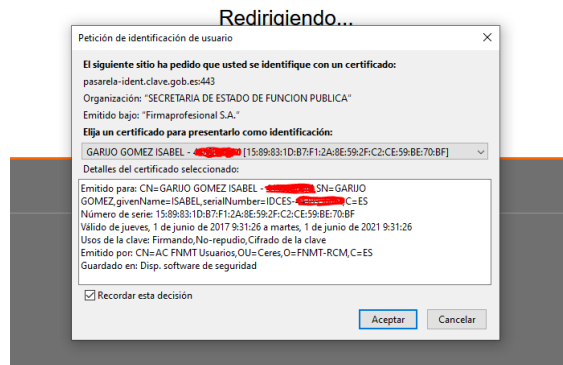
Redirigiendo...

Petición de identificación de usuario

El siguiente sitio ha pedido que usted se identifique con un certificado:

pasarela-ident.clave.gob.es:443

Organización: "SECRETARIA DE ESTADO DE FUNCION PUBLICA"

Emitido bajo: "Firmaprofesional S.A."

Elija un certificado para presentarlo como identificación:

GARIJO GOMEZ ISABEL - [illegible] [15:89:83:1D:B7:F1:2A:8E:59:2F:C2:CE:59:BE:70:BF]

Detalles del certificado seleccionado:

Emitido para: CN=GARIJO GOMEZ ISABEL - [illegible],SN=GARIJO GOMEZ,givenName=ISABEL,serialNumber=IDCES-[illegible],C=ES
Número de serie: 15:89:83:1D:B7:F1:2A:8E:59:2F:C2:CE:59:BE:70:BF
Válido de jueves, 1 de junio de 2017 9:31:26 a martes, 1 de junio de 2021 9:31:26
Usos de la clave: Firmando,No-repudio,Cifrado de la clave
Emitido por: CN=AC FNMT Usuarios,OU=Ceres,O=FNMT-RCM,C=ES
Guardado en: Disp. software de seguridad

Recordar esta decisión

Aceptar

Cancelar